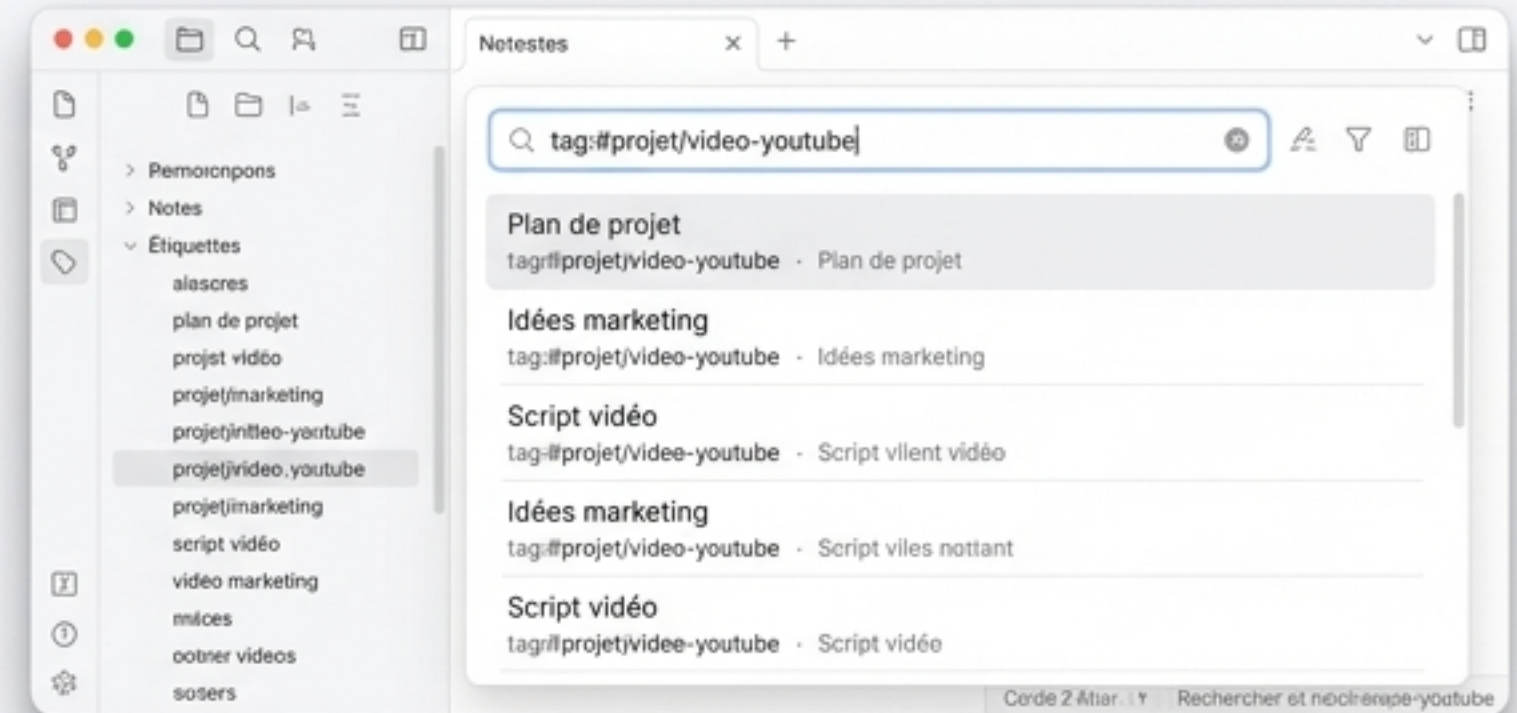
Netestes

tag:#projet/video-youtube

> Pemorcnpons
> Notes
Étiquettes
alascres
plan de projet
projst vidéo
projet/marketing
projetjintteo-yantube
projetjvideo, youtube
projetjmarketing
script vidéo
video marketing
mlces
ootner videos
sosers

Plan de projet
tagr#projetjvideo-youtube · Plan de projet

Idées marketing
tag:#projet/video-youtube · Idées marketing

Script vidéo
tag-#projet/videe-youtube · Script vlient vidéo

Idées marketing
tag:#projet/video-youtube · Script viles nottant

Script vidéo
tagr#projetjvidee-youtube · Script vidéo

Cerde 2 Atiar. | Y | Rechercher et neclrerape-youtube